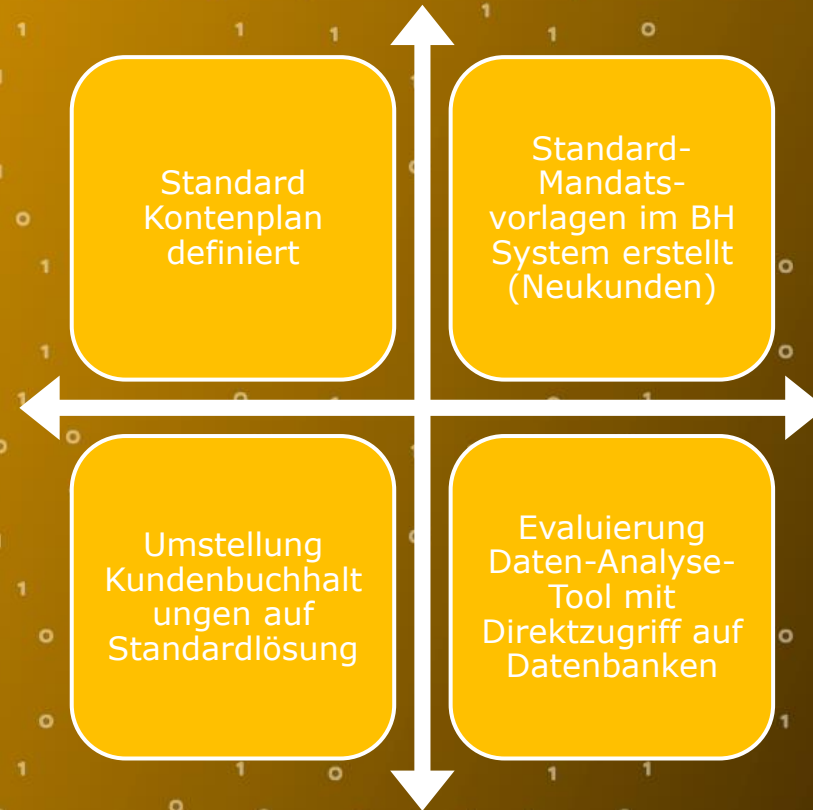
Standard Kontenplan definiert

Standard-Mandatsvorlagen im BH System erstellt (Neukunden)

Umstellung Kundenbuchhaltungen auf Standardlösung

Evaluierung Daten-Analyse-Tool mit Direktzugriff auf Datenbanken